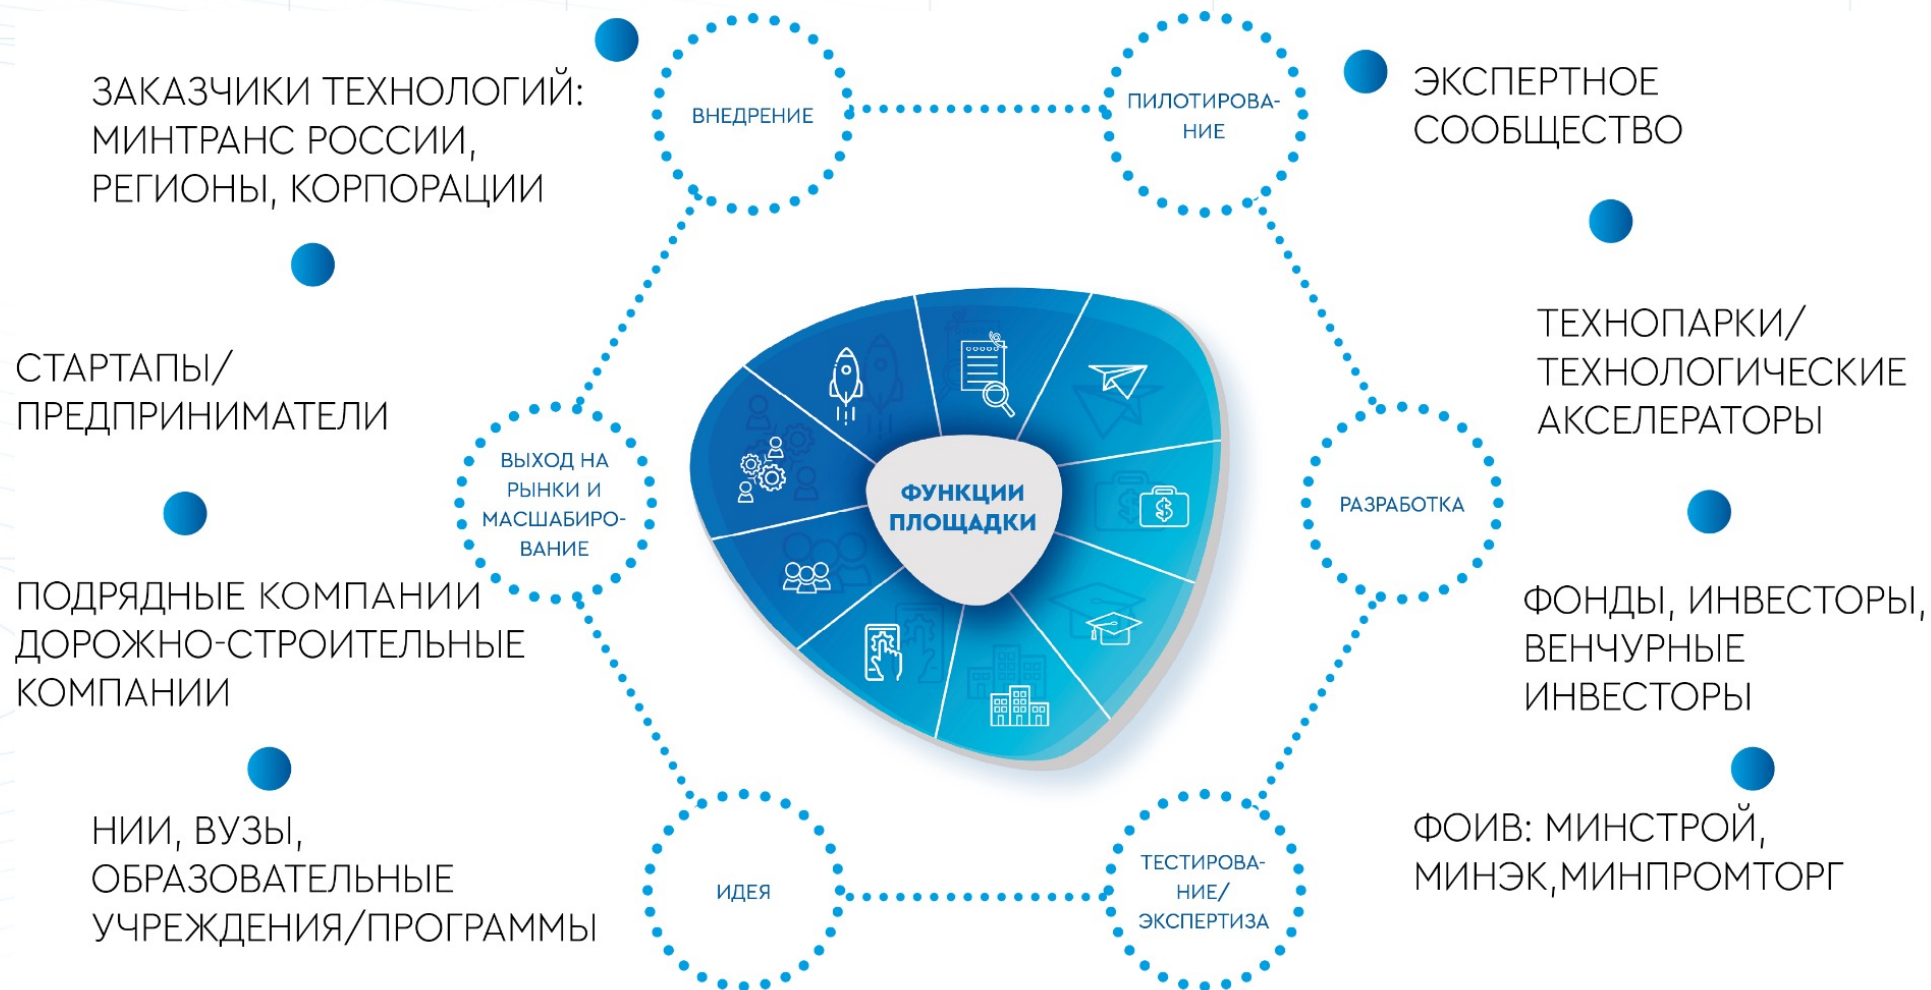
ЗАКАЗЧИКИ ТЕХНОЛОГИЙ: МИНТРАНС РОССИИ, РЕГИОНЫ, КОРПОРАЦИИ

ВНЕДРЕНИЕ

ПИЛОТИРОВАНИЕ

ЭКСПЕРТНОЕ СООБЩЕСТВО

СТАРТАПЫ/ ПРЕДПРИНИМАТЕЛИ

ТЕХНОПАРКИ/ ТЕХНОЛОГИЧЕСКИЕ АКСЕЛЕРАТОРЫ

ВЫХОД НА РЫНКИ И МАСШАБИРОВАНИЕ

ФУНКЦИИ ПЛОЩАДКИ

РАЗРАБОТКА

ПОДРЯДНЫЕ КОМПАНИИ ДОРОЖНО-СТРОИТЕЛЬНЫЕ КОМПАНИИ

ФОНДЫ, ИНВЕСТОРЫ, ВЕНЧУРНЫЕ ИНВЕСТОРЫ

НИИ, ВУЗЫ, ОБРАЗОВАТЕЛЬНЫЕ УЧРЕЖДЕНИЯ/ПРОГРАММЫ

ИДЕЯ

ТЕСТИРОВАНИЕ/ ЭКСПЕРТИЗА

ФОИВ: МИНСТРОЙ, МИНЭК,МИНПРОМТОРГ